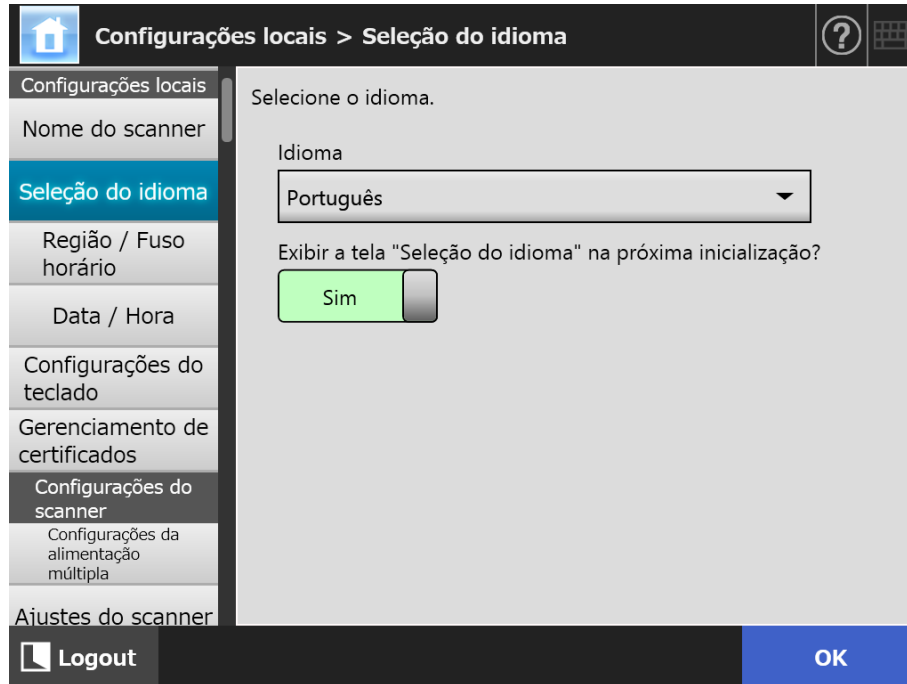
Configurações locais > Seleção do idioma

Configurações locais
Nome do scanner
Seleção do idioma
Região / Fuso horário
Data / Hora
Configurações do teclado
Gerenciamento de certificados
Configurações do scanner
Configurações da alimentação múltipla
Ajustes do scanner

Selecione o idioma.

Idioma

Português

Exibir a tela "Seleção do idioma" na próxima inicialização?

Sim

Logout

OK